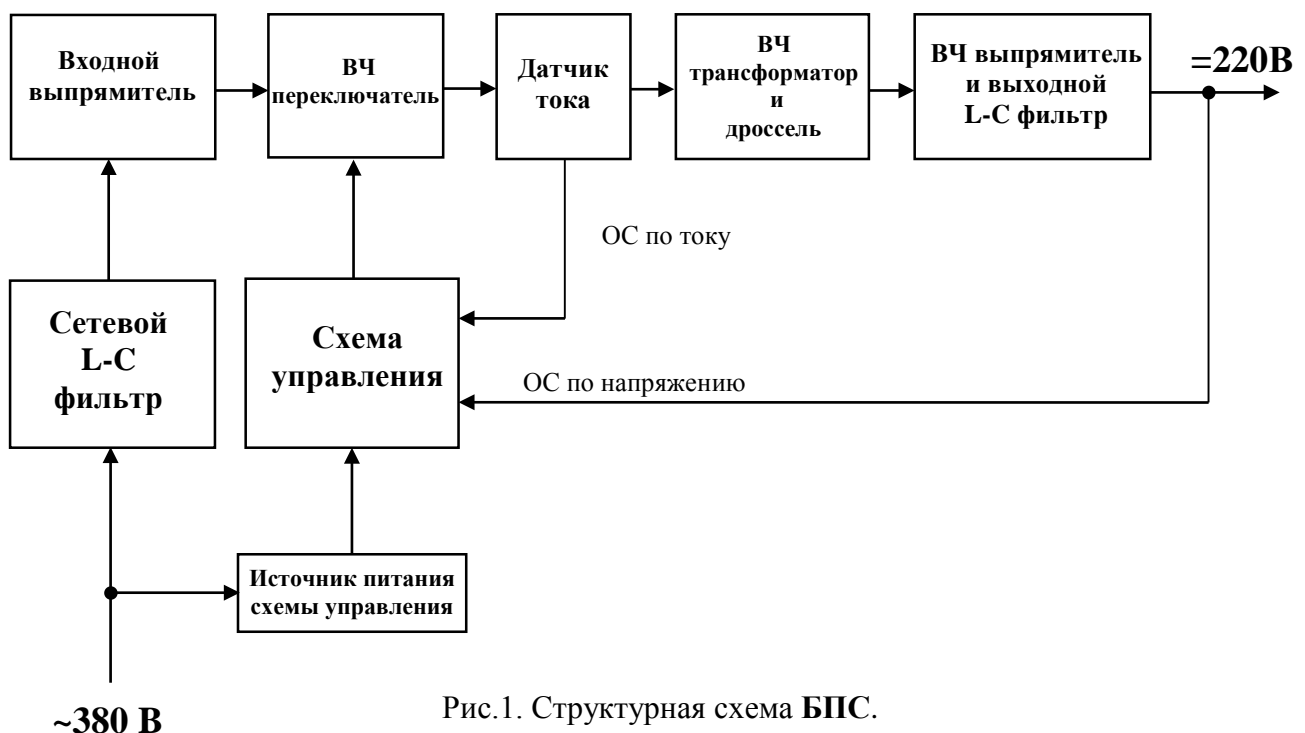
Входной выпрямитель

ВЧ переключатель

Датчик тока

ВЧ трансформатор и дроссель

ВЧ выпрямитель и выходной L-C фильтр

=220В

ОС по току

Сетевой L-C фильтр

Схема управления

ОС по напряжению

Источник питания схемы управления

~380 В

Рис.1. Структурная схема БПС.